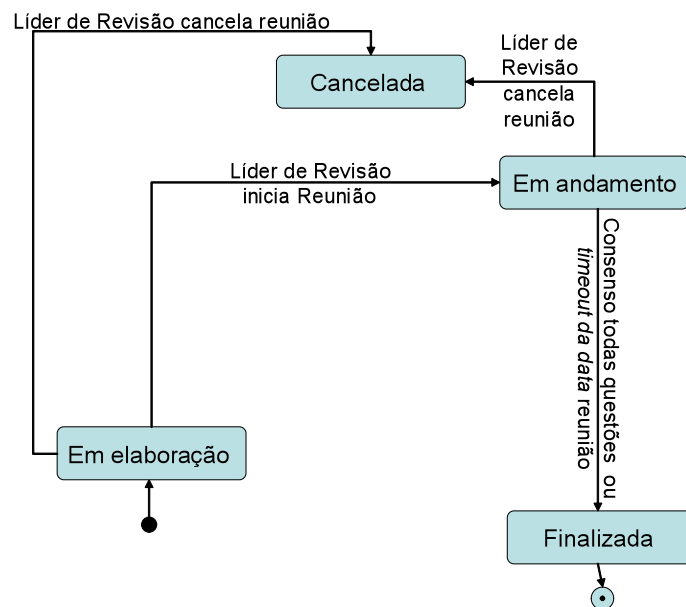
Líder de Revisão cancela reunião

Cancelada

Líder de Revisão cancela reunião

Líder de Revisão inicia Reunião

Em andamento

Consenso todas questões ou timeout da data reunião

Em elaboração

Finalizada